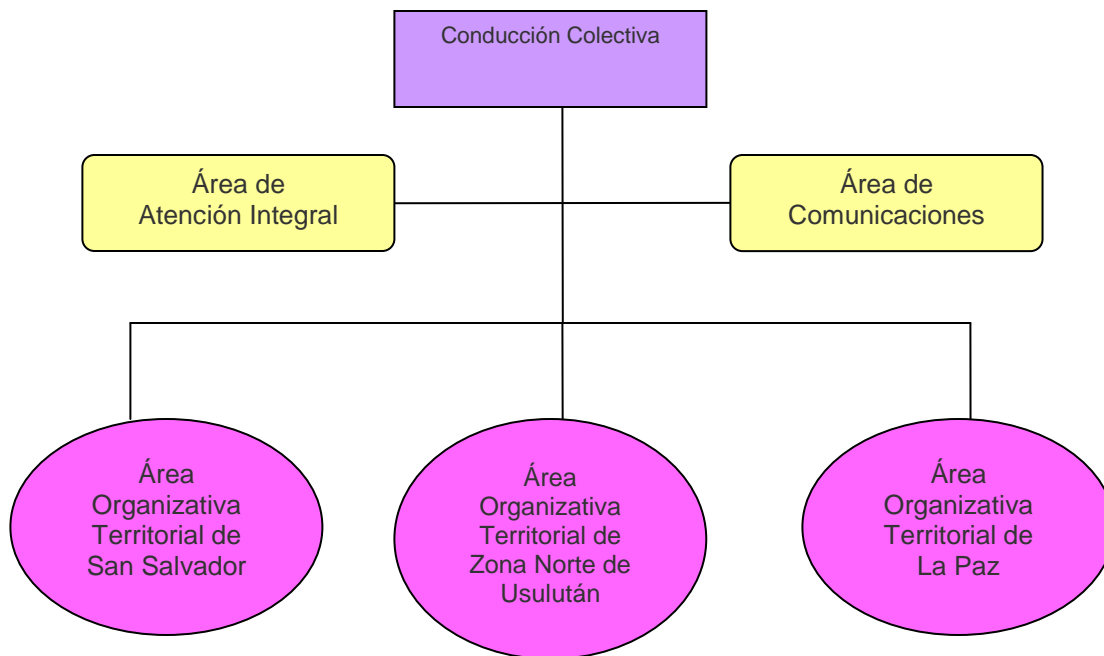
Conducción Colectiva

Área de Atención Integral

Área de Comunicaciones

Área Organizativa Territorial de San Salvador

Área Organizativa Territorial de Zona Norte de Usulután

Área Organizativa Territorial de La Paz